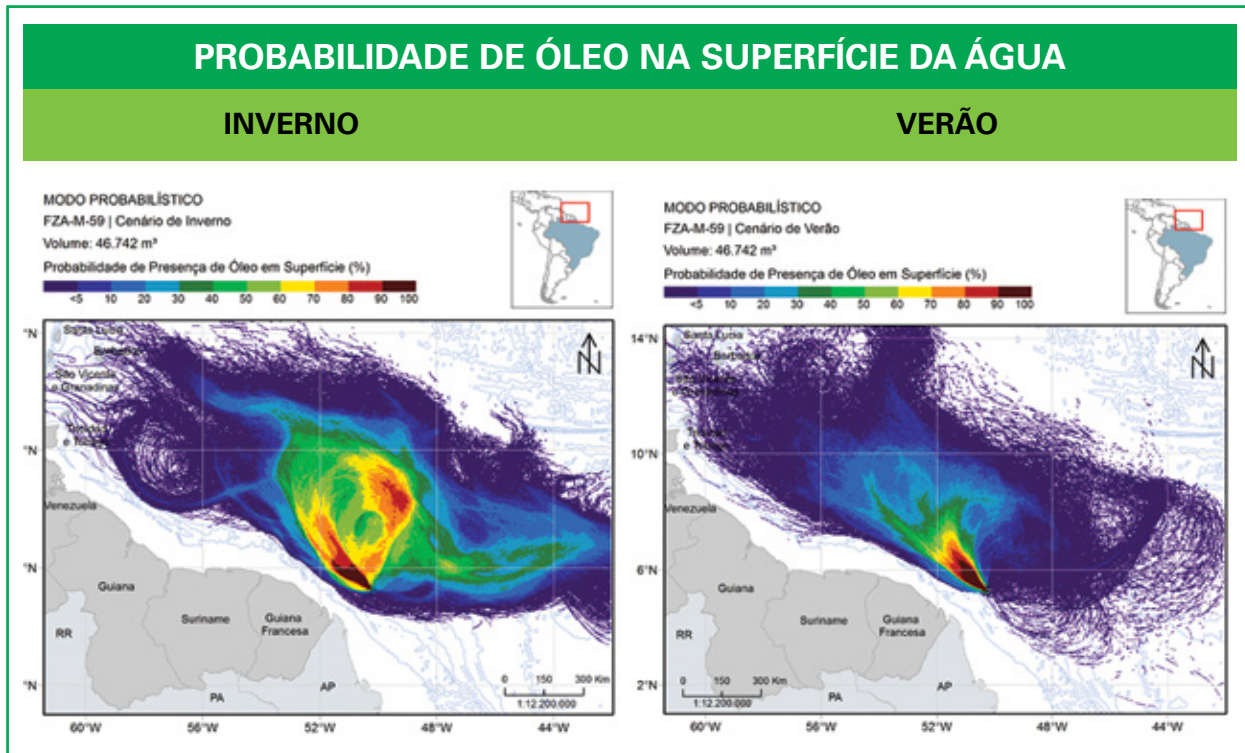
PROBABILIDADE DE ÓLEO NA SUPERFÍCIE DA ÁGUA

INVERNO

VERÃO

MODO PROBABILÍSTICO
FZA-M-59 | Cenário de Inverno
Volume: 46.742 m³
Probabilidade de Presença de Óleo em Superfície (%)
<5 10 20 30 40 50 60 70 80 90 100

°N
°N
°N
°N

Santa Lúcia
Barbados
São Vicente e Granadinas
Trinidad e Tobago
Venezuela
Guiana
Suriname
Guiana Francesa
RR
PA
AP

0 150 300 Km
1:12.200.000

60°W 56°W 52°W 48°W 44°W

MODO PROBABILÍSTICO
FZA-M-59 | Cenário de Verão
Volume: 46.742 m³
Probabilidade de Presença de Óleo em Superfície (%)
<5 10 20 30 40 50 60 70 80 90 100

14°N
10°N
6°N
2°N

Santa Lúcia
Barbados
São Vicente e Granadinas
Trinidad e Tobago
Venezuela
Guiana
Suriname
Guiana Francesa
RR
PA
AP

0 150 300 Km
1:12.200.000

60°W 56°W 52°W 48°W 44°W